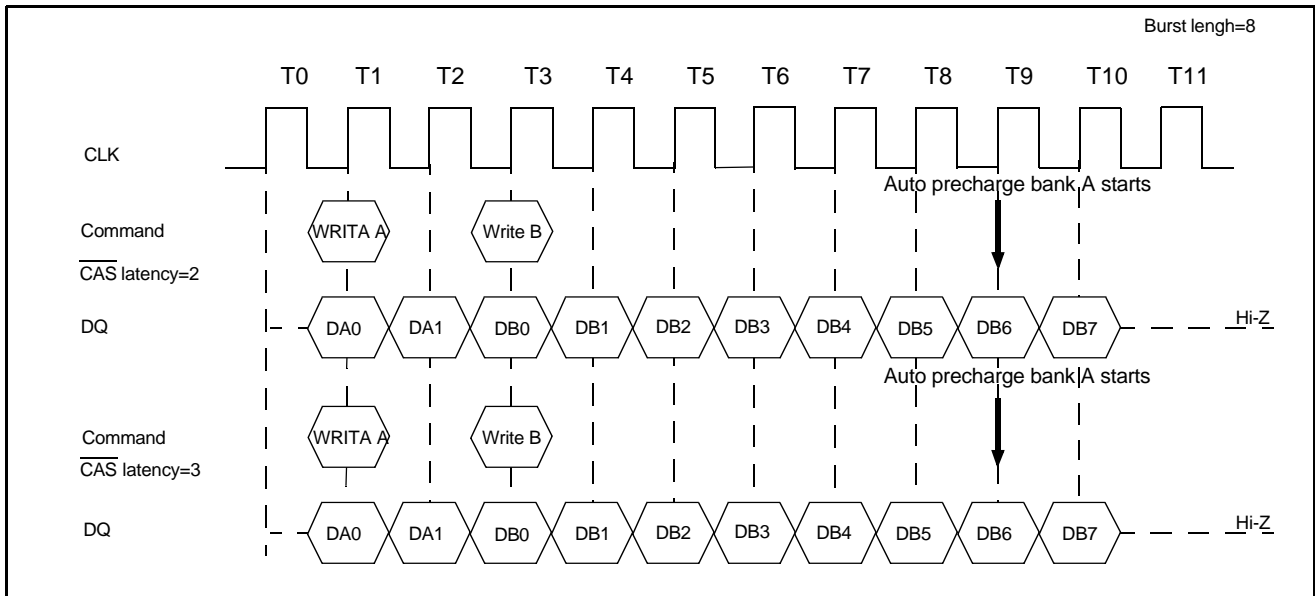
Burst lengh=8

T0 T1 T2 T3 T4 T5 T6 T7 T8 T9 T10 T11

CLK

Auto precharge bank A starts

Command

WRITA A

Write B

$\overline{CAS}$ latency=2

DQ

DA0 DA1 DB0 DB1 DB2 DB3 DB4 DB5 DB6 DB7

Hi-Z

Auto precharge bank A starts

Command

WRITA A

Write B

$\overline{CAS}$ latency=3

DQ

DA0 DA1 DB0 DB1 DB2 DB3 DB4 DB5 DB6 DB7

Hi-Z